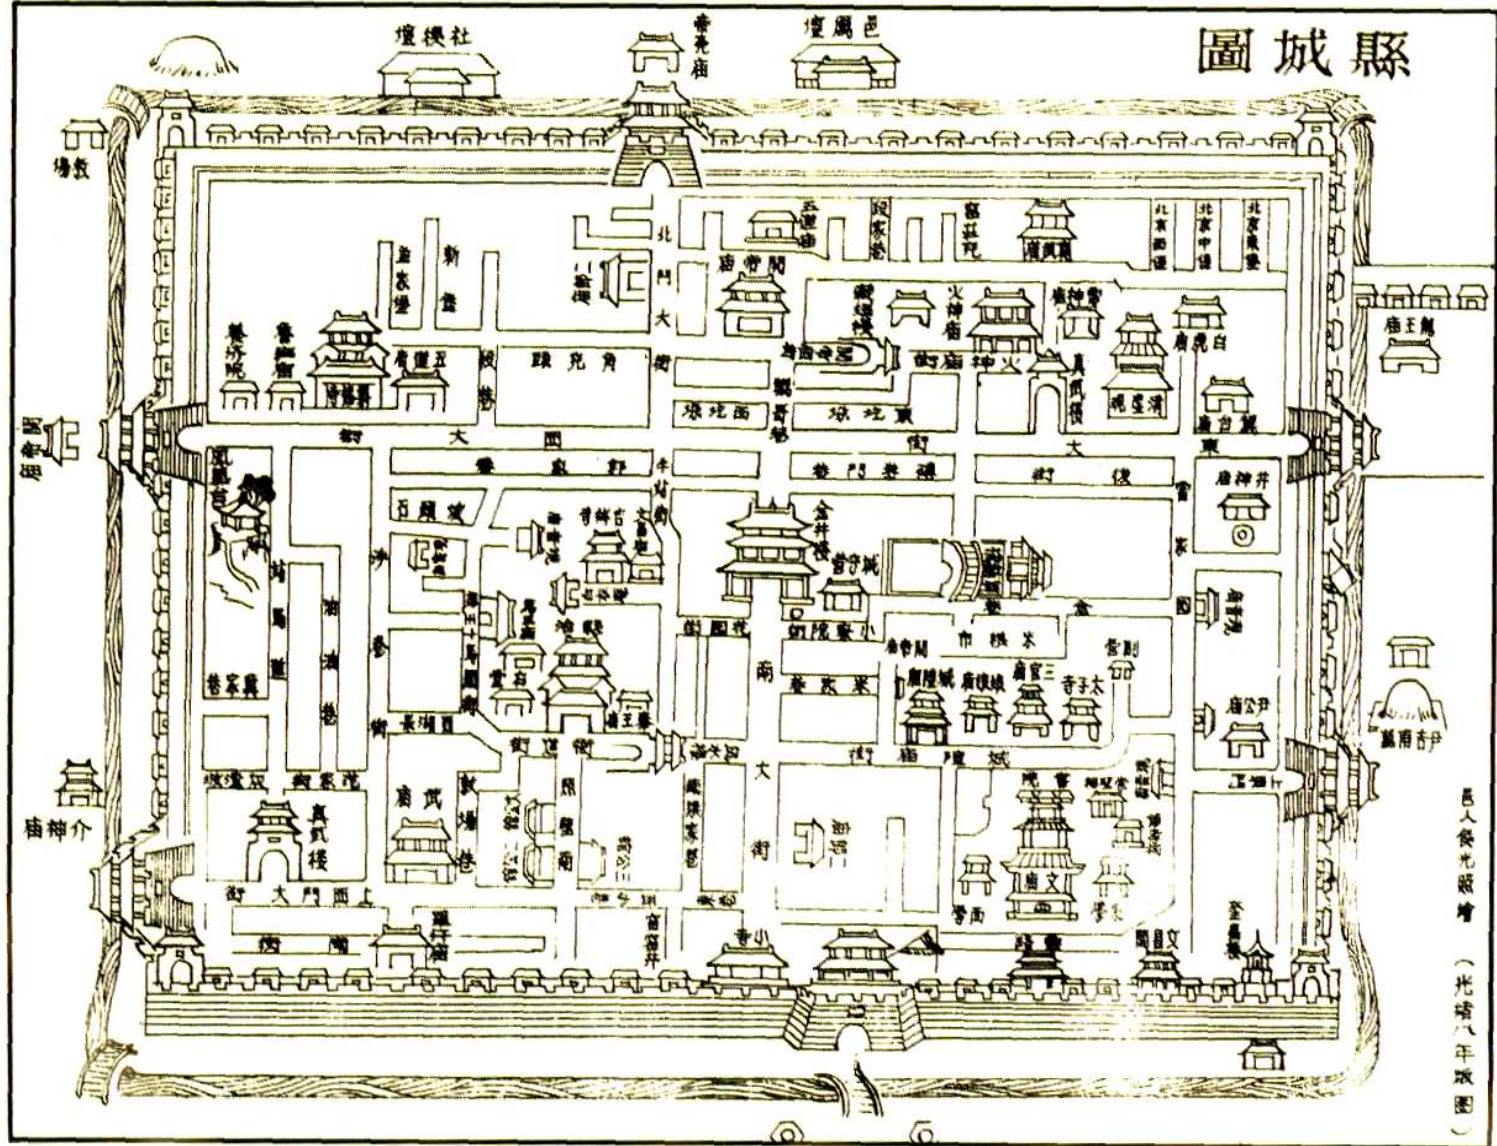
圖城縣

壇稷社

帝堯廟

壇厲邑

場教

北門大街

關帝廟

火神廟

真武樓

白虎廟

龍王廟

西大街

東大街

南大街

鼓樓

城隍廟

三官廟

太子寺

文廟

武廟

真武樓

介神廟

上西門大街

井神廟

尹公廟

邑人侯光照繪

（光绪八年版图）